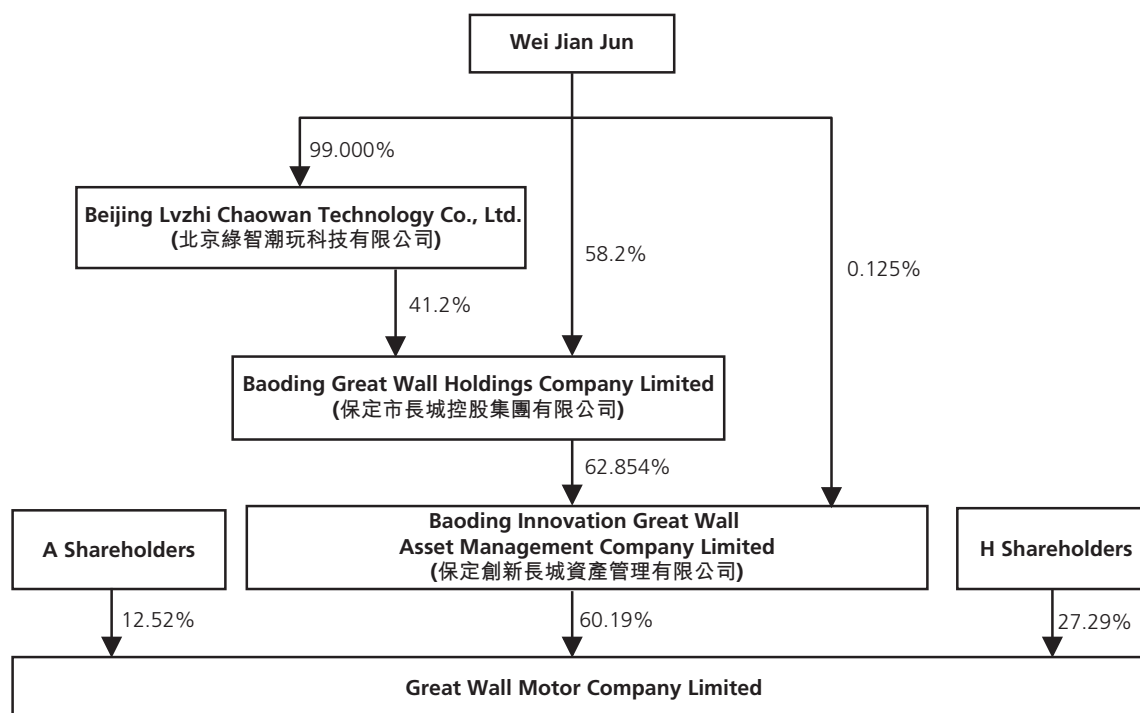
Wei Jian Jun

99.000%

Beijing Lvzhi Chaowan Technology Co., Ltd. (北京綠智潮玩科技有限公司)

58.2%

0.125%

41.2%

Baoding Great Wall Holdings Company Limited (保定市長城控股集團有限公司)

62.854%

A Shareholders

Baoding Innovation Great Wall Asset Management Company Limited (保定創新長城資產管理有限公司)

H Shareholders

12.52%

60.19%

27.29%

Great Wall Motor Company Limited